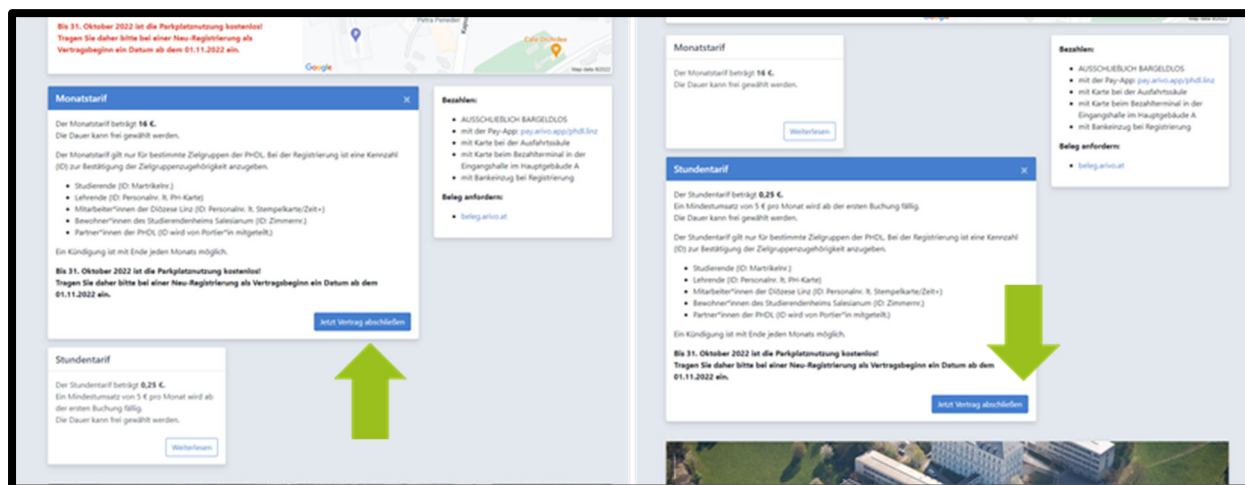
Bis 31. Oktober 2022 ist die Parkplatznutzung kostenlos! Tragen Sie daher bitte bei einer Neu-Registrierung als Vertragsbeginn ein Datum ab dem 01.11.2022 ein.

Petra Pereder

Café Dschibe

Google

Map data ©2022

Monatstarif

×

Der Monatstarif beträgt 16 €.
Die Dauer kann frei gewählt werden.

Der Monatstarif gilt nur für bestimmte Zielgruppen der PHDL. Bei der Registrierung ist eine Kennzahl (ID) zur Bestätigung der Zielgruppenzugehörigkeit anzugeben.

- Studierende (ID: Matrikelnr.)
- Lehrende (ID: Personalnr. lt. PH-Karte)
- Mitarbeiter*innen der Diözese Linz (ID: Personalnr. lt. Stempelkarte/Zeit+)
- Bewohner*innen des Studierendenheims Salesianum (ID: Zimmernr.)
- Partner*innen der PHDL (ID wird von Portier*in mitgeteilt.)

Ein Kündigung ist mit Ende jeden Monats möglich.

Bis 31. Oktober 2022 ist die Parkplatznutzung kostenlos!
Tragen Sie daher bitte bei einer Neu-Registrierung als Vertragsbeginn ein Datum ab dem 01.11.2022 ein.

Jetzt Vertrag abschließen

Bezahlen:

- AUSSCHLIEßLICH BARGELDLOS
- mit der Pay-App: pay.arivo.app/phdl.linz
- mit Karte bei der Ausfahrtssäule
- mit Karte beim Bezahlterminal in der Eingangshalle im Hauptgebäude A
- mit Bankeinzug bei Registrierung

Beleg anfordern:

- beleg.arivo.at

Stundentarif

Der Stundentarif beträgt 0,25 €.
Ein Mindestumsatz von 5 € pro Monat wird ab der ersten Buchung fällig.
Die Dauer kann frei gewählt werden.

Weiterlesen

Monatstarif

Der Monatstarif beträgt 16 €.
Die Dauer kann frei gewählt werden.

Weiterlesen

Bezahlen:

- AUSSCHLIEßLICH BARGELDLOS
- mit der Pay-App: pay.arivo.app/phdl.linz
- mit Karte bei der Ausfahrtssäule
- mit Karte beim Bezahlterminal in der Eingangshalle im Hauptgebäude A
- mit Bankeinzug bei Registrierung

Beleg anfordern:

- beleg.arivo.at

Stundentarif

×

Der Stundentarif beträgt 0,25 €.
Ein Mindestumsatz von 5 € pro Monat wird ab der ersten Buchung fällig.
Die Dauer kann frei gewählt werden.

Der Stundentarif gilt nur für bestimmte Zielgruppen der PHDL. Bei der Registrierung ist eine Kennzahl (ID) zur Bestätigung der Zielgruppenzugehörigkeit anzugeben.

- Studierende (ID: Matrikelnr.)
- Lehrende (ID: Personalnr. lt. PH-Karte)
- Mitarbeiter*innen der Diözese Linz (ID: Personalnr. lt. Stempelkarte/Zeit+)
- Bewohner*innen des Studierendenheims Salesianum (ID: Zimmernr.)
- Partner*innen der PHDL (ID wird von Portier*in mitgeteilt.)

Ein Kündigung ist mit Ende jeden Monats möglich.

Bis 31. Oktober 2022 ist die Parkplatznutzung kostenlos!
Tragen Sie daher bitte bei einer Neu-Registrierung als Vertragsbeginn ein Datum ab dem 01.11.2022 ein.

Jetzt Vertrag abschließen